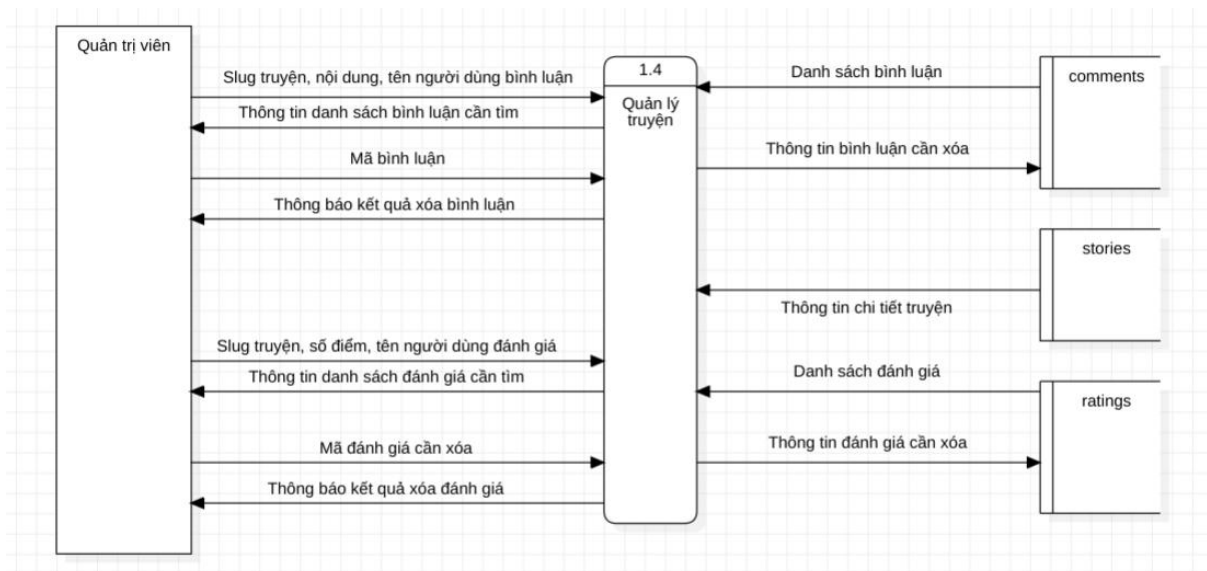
Quản trị viên

Slug truyện, nội dung, tên người dùng bình luận

Thông tin danh sách bình luận cần tìm

Mã bình luận

Thông báo kết quả xóa bình luận

Slug truyện, số điểm, tên người dùng đánh giá

Thông tin danh sách đánh giá cần tìm

Mã đánh giá cần xóa

Thông báo kết quả xóa đánh giá

1.4

Quản lý truyện

Danh sách bình luận

comments

Thông tin bình luận cần xóa

stories

Thông tin chi tiết truyện

Danh sách đánh giá

ratings

Thông tin đánh giá cần xóa